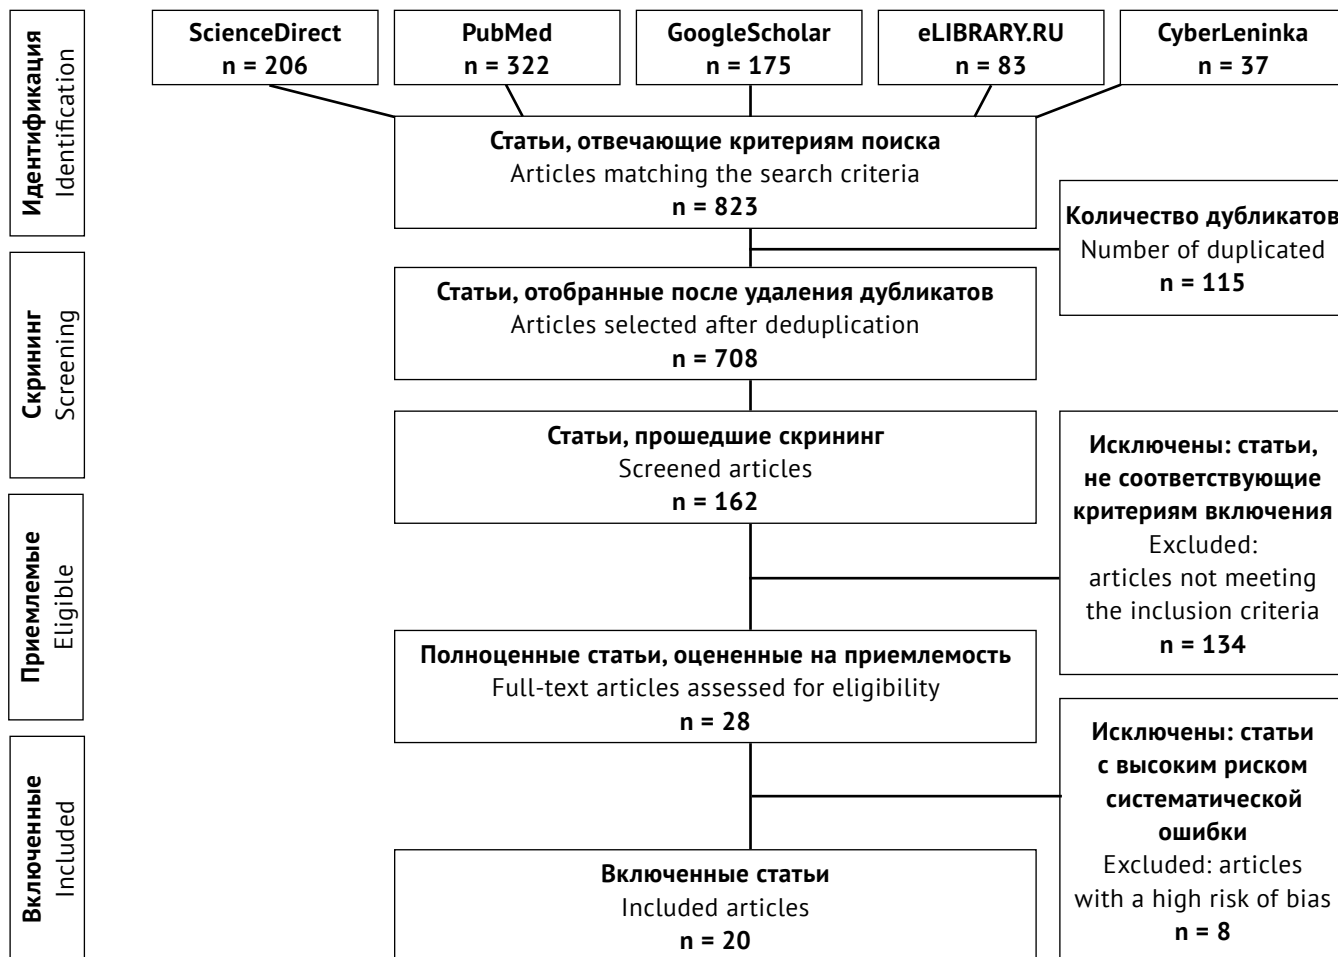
Идентификация
Identification

ScienceDirect
n = 206

PubMed
n = 322

GoogleScholar
n = 175

eLIBRARY.RU
n = 83

CyberLeninka
n = 37

Статьи, отвечающие критериям поиска
Articles matching the search criteria
n = 823

Количество дубликатов
Number of duplicated
n = 115

Скрининг
Screening

Статьи, отобранные после удаления дубликатов
Articles selected after deduplication
n = 708

Статьи, прошедшие скрининг
Screened articles
n = 162

Исключены: статьи, не соответствующие критериям включения
Excluded: articles not meeting the inclusion criteria
n = 134

Приемлемые
Eligible

Полноценные статьи, оцененные на приемлемость
Full-text articles assessed for eligibility
n = 28

Исключены: статьи с высоким риском систематической ошибки
Excluded: articles with a high risk of bias
n = 8

Включенные
Included

Включенные статьи
Included articles
n = 20